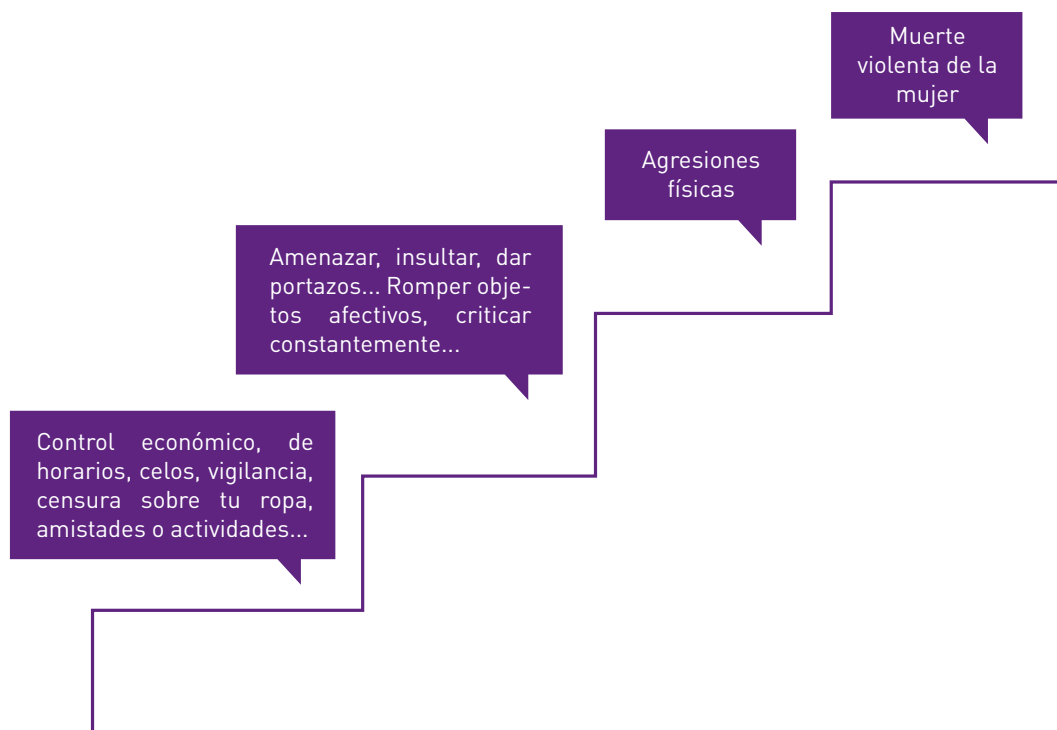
Muerte violenta de la mujer

Agresiones físicas

Amenazar, insultar, dar portazos... Romper objetos afectivos, criticar constantemente...

Control económico, de horarios, celos, vigilancia, censura sobre tu ropa, amistades o actividades...